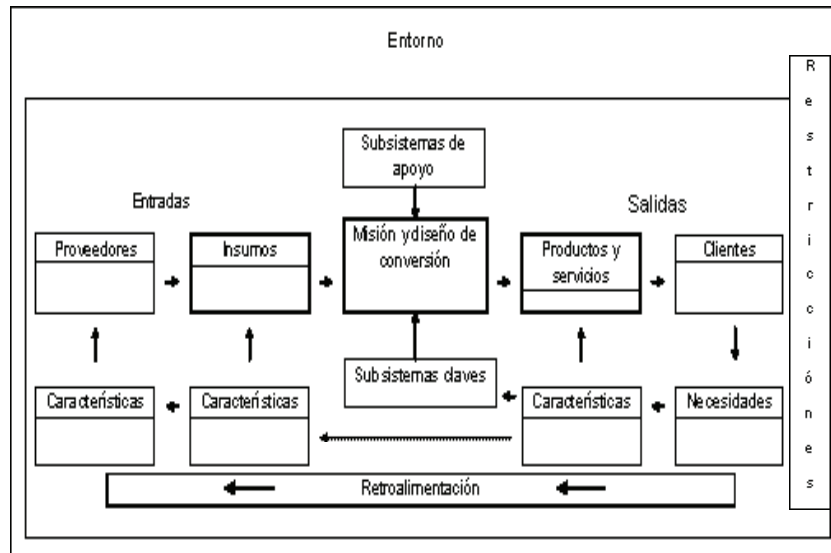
Entorno

R e s t r i c c i ó n e s

Subsistemas de apoyo

Entradas

Salidas

Proveedores

Insumos

Misión ydiseño de conversión

Productos y servicios

Clientes

Subsistemas claves

Características

Características

Características

Necesidades

Retroalimentación